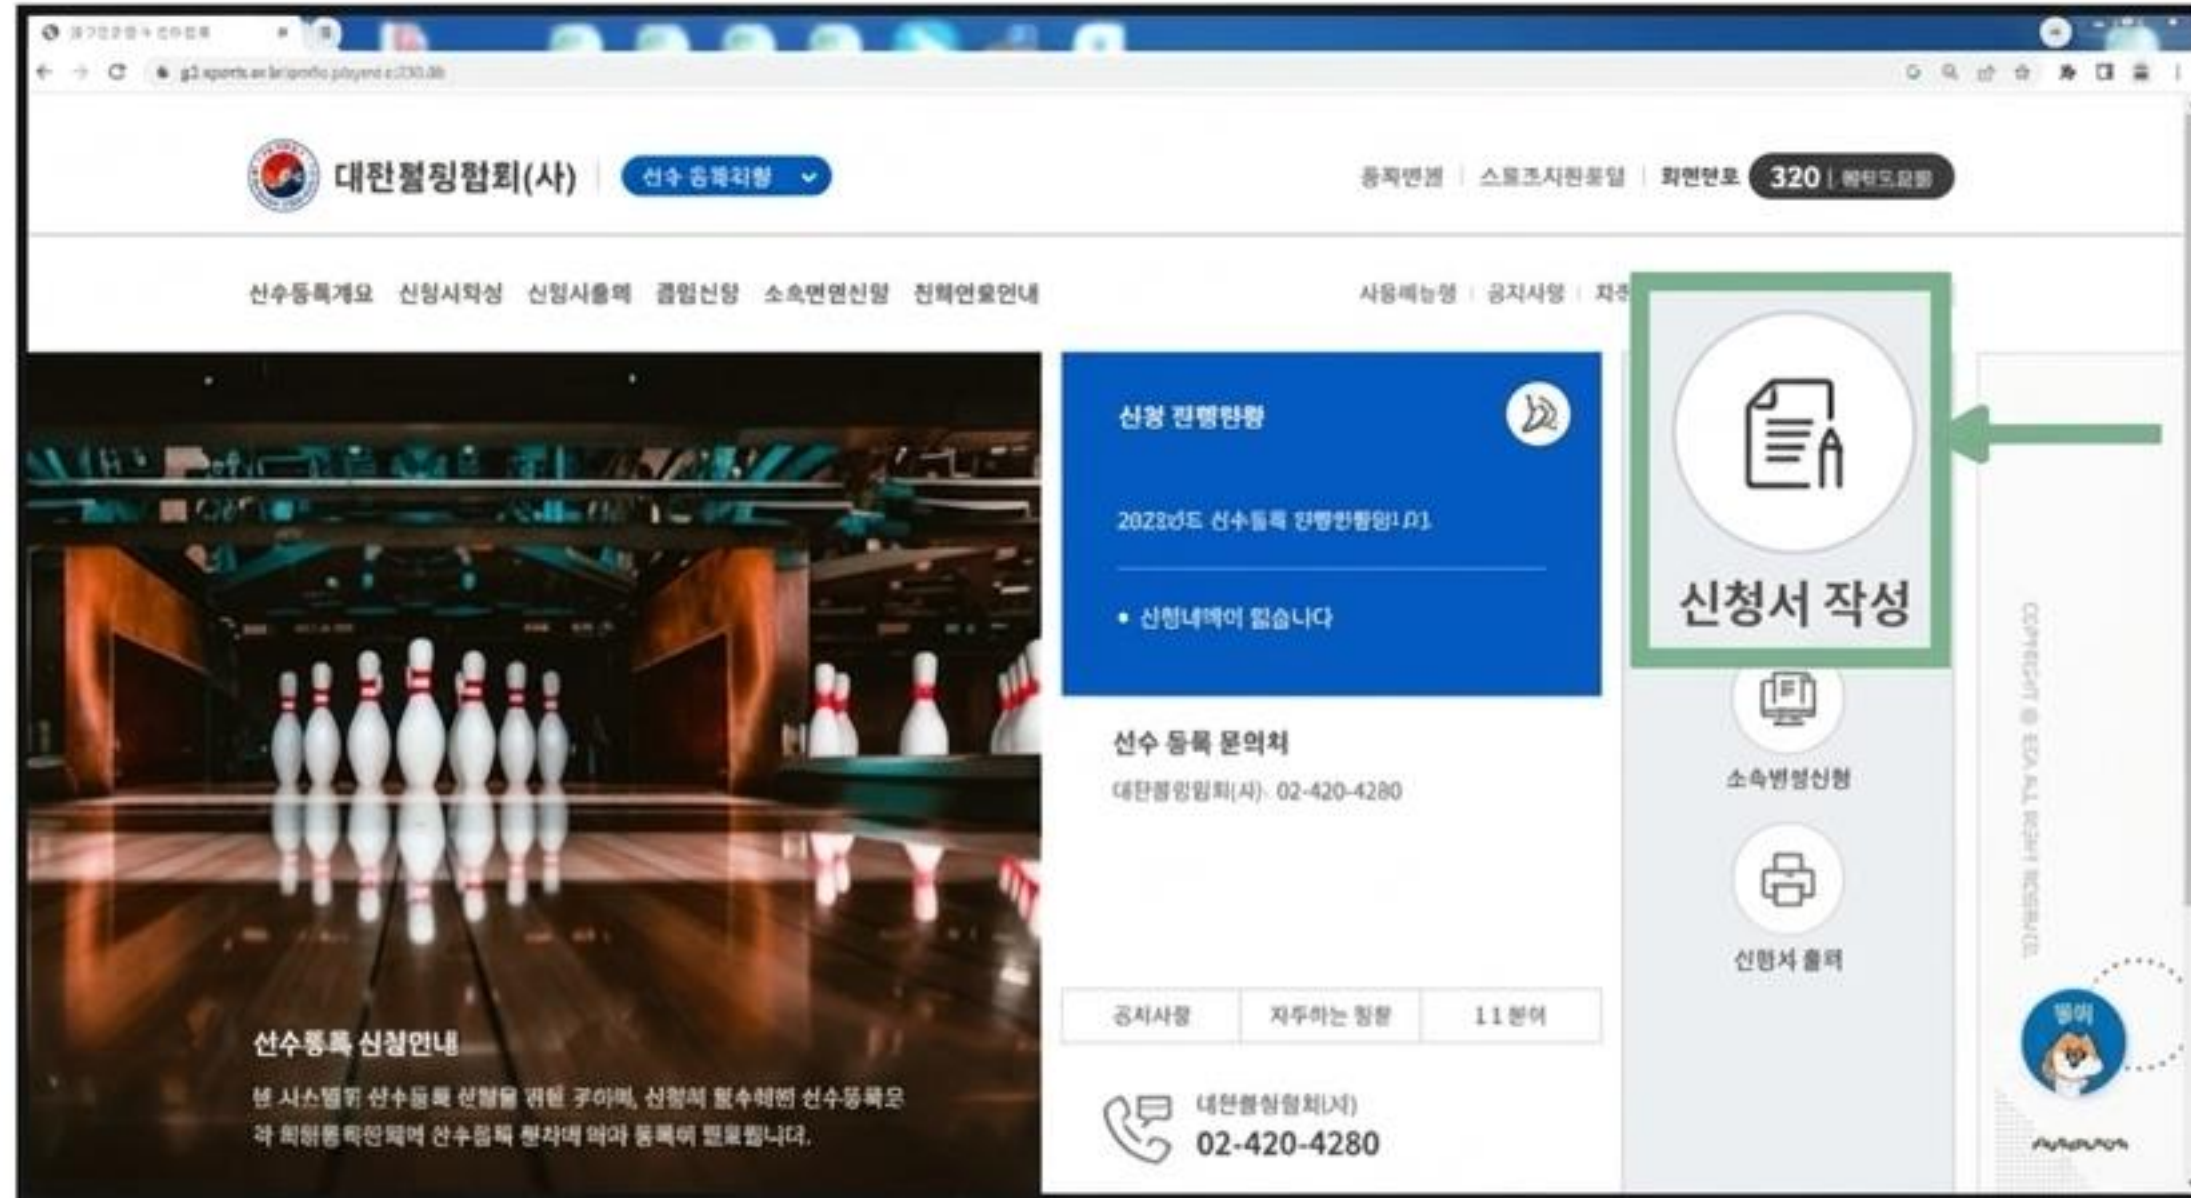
대한볼링협회(사)

선수 등록신청

320

선수등록개요 신청서작성 신청서출력 경험신청 소속변경신청

사용매뉴얼 | 공지사항

신청 진행현황

2023년도 선수등록 진행현황입니다

• 신청내역이 없습니다

신청서 작성

소속변경신청

신청서 출력

선수 등록 문의처

대한볼링협회(사): 02-420-4280

공지사항 | 자주하는 질문 | 1:1 문의

대한볼링협회(사)

02-420-4280

선수등록 신청안내

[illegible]